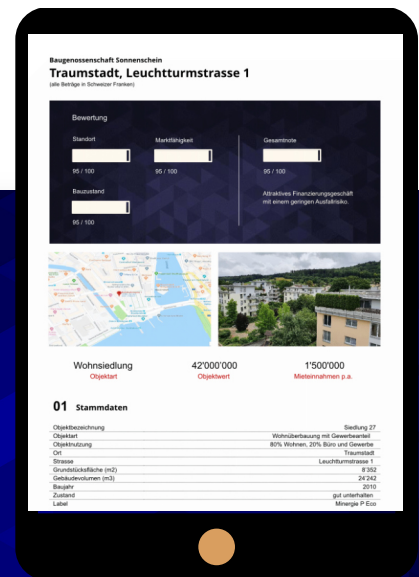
Baugenossenschaft Sonnenschein
Traumstadt, Leuchtturmstrasse 1
(alle Beträge in Schweizer Franken)

Bewertung

Standort
95 / 100

Marktfähigkeit
95 / 100

Gesamtnote

Bauzustand
95 / 100

Attraktives Finanzierungsgeschäft mit einem geringen Ausfallrisiko.

Wohnsiedlung
Objektart

42'000'000
Objektwert

1'500'000
Mieteinnahmen p.a.

01 Stammdaten

| | |
|---|---|
| Objektbezeichnung | Siedlung 27 |
| Objektart | Wohnüberbauung mit Gewerbeanteil |
| Objektnutzung | 80% Wohnen, 20% Büro und Gewerbe |
| Ort | Traumstadt |
| Strasse | Leuchtturmstrasse 1 |
| Grundstücksfläche (m2) | 8'352 |
| Gebäudevolumen (m3) | 24'242 |
| Baujahr | 2010 |
| Zustand | gut unterhalten |
| Label | Minergie P Eco |